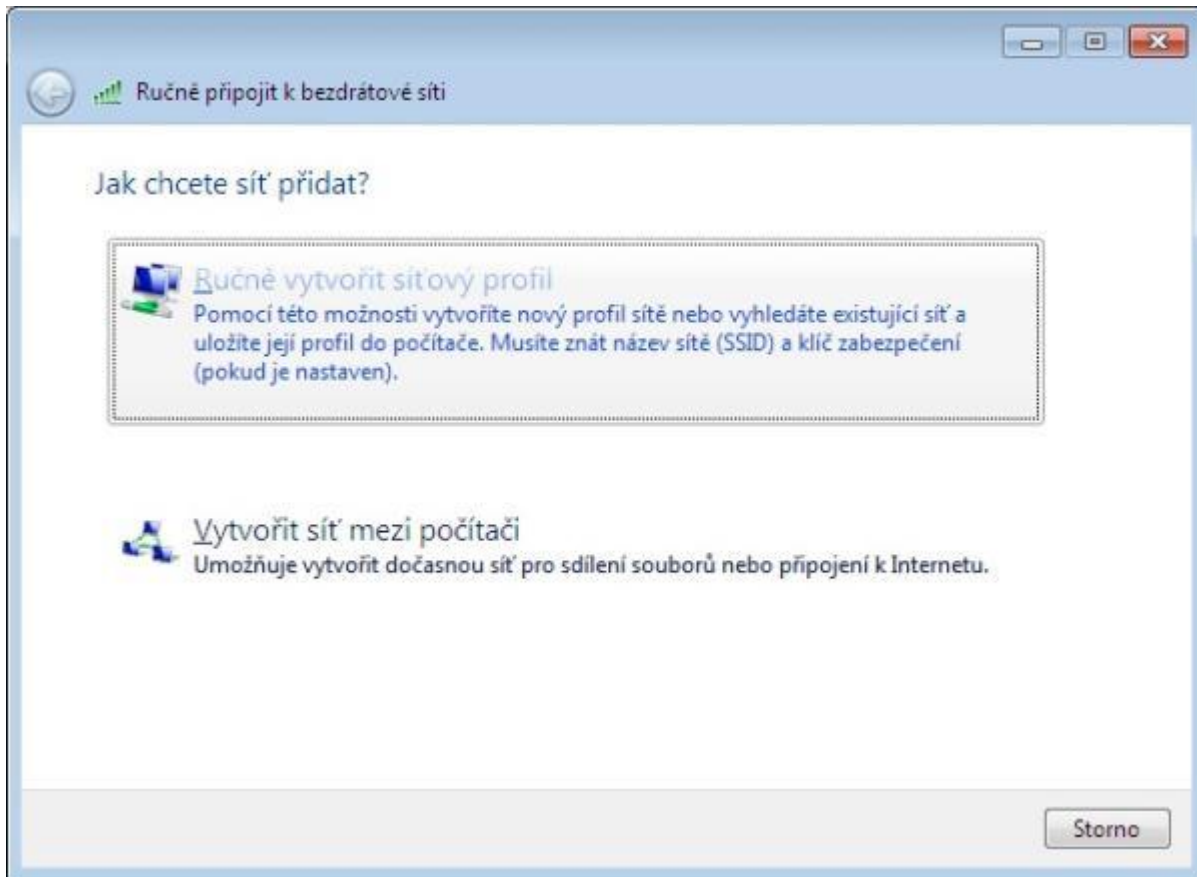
Ručně připojit k bezdrátové síti

Jak chcete síť přidat?

Ručně vytvořit síťový profil
Pomocí této možnosti vytvoříte nový profil sítě nebo vyhledáte existující síť a uložíte její profil do počítače. Musíte znát název sítě (SSID) a klíč zabezpečení (pokud je nastaven).

Vytvořit síť mezi počítači
Umožňuje vytvořit dočasnou síť pro sdílení souborů nebo připojení k Internetu.

Storno